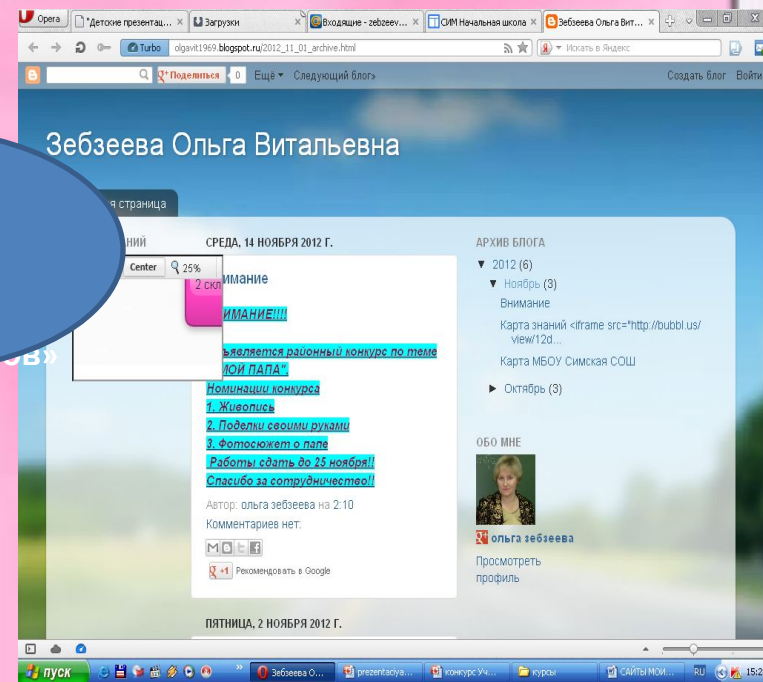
Opera | "Детские презентац... | Загрузки | Входящие - zebzeev... | СИМ Начальная школа | Зебзеева Ольга Вит...

Turbo olgavit1969.blogspot.ru/2012_11_01_archive.html

Искать в Яндекс

Поделиться 0 Ещё Следующий блог» Создать блог Войти

Зебзеева Ольга Витальевна

я страница

НИЙ

Center 25%

2 скл

ов»

СРЕДА, 14 НОЯБРЯ 2012 Г.

имание

ИМАНИЕ!!!

ъявляется районный конкурс по теме ЛОЙ ПАПА".

Номинации конкурса

1. Живопись

2. Поделки своими руками

3. Фотосюжет о папе

Работы сдать до 25 ноября!!

Спасибо за сотрудничество!!

Автор: ольга зебзеева на 2:10

Комментариев нет:

+1 Рекомендовать в Google

ПЯТНИЦА, 2 НОЯБРЯ 2012 Г.

АРХИВ БЛОГА

▼ 2012 (6)

▼ Ноябрь (3)

Внимание

Карта знаний <iframe src="http://bubbl.us/view/12d...

Карта МБОУ Симская СОШ

► Октябрь (3)

ОБО МНЕ

ольга зебзеева

Просмотреть профиль

пуск | Зебзеева О... | prezentaciya... | конкурс Уч... | курсы | САЙТЫ МОИ... | RU | 15:2